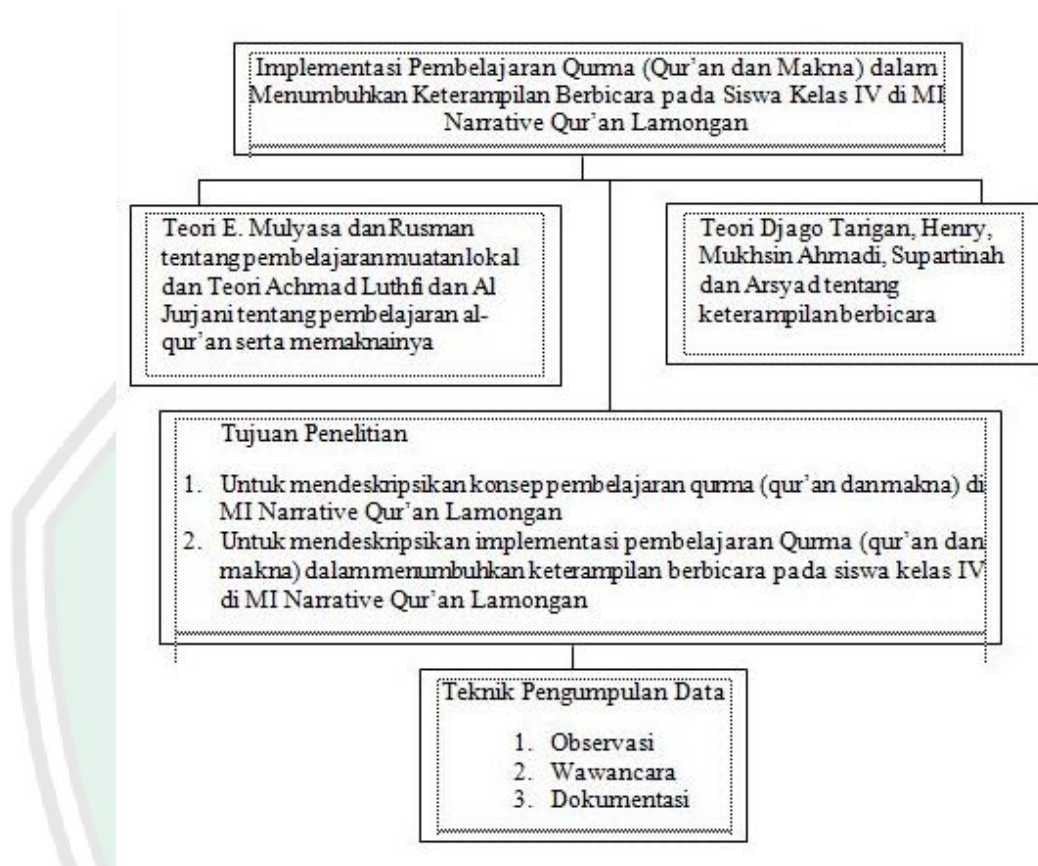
Implementasi Pembelajaran Qurma (Qur'an dan Makna) dalam Menumbuhkan Keterampilan Berbicara pada Siswa Kelas IV di MI Narrative Qur'an Lamongan

Teori E. Mulyasa dan Rusman tentang pembelajaranmuatanlokal dan Teori Achmad Luthfi dan Al Jurjani tentang pembelajaran al-qur'an serta memaknainya

Teori Djago Tarigan, Henry, Mukhsin Ahmadi, Supartinah dan Arsyad tentang keterampilanberbicara

Tujuan Penelitian

1. Untuk mendeskripsikan konseppembelajaran qurma (qur'an danmakna) di MI Narrative Qur'an Lamongan
2. Untuk mendeskripsikan implementasi pembelajaran Qurma (qur'an dan makna) dalammenumbuhkan keterampilan berbicara pada siswa kelas IV di MI Narrative Qur'an Lamongan

Teknik Pengumpulan Data

1. Observasi
2. Wawancara
3. Dokumentasi